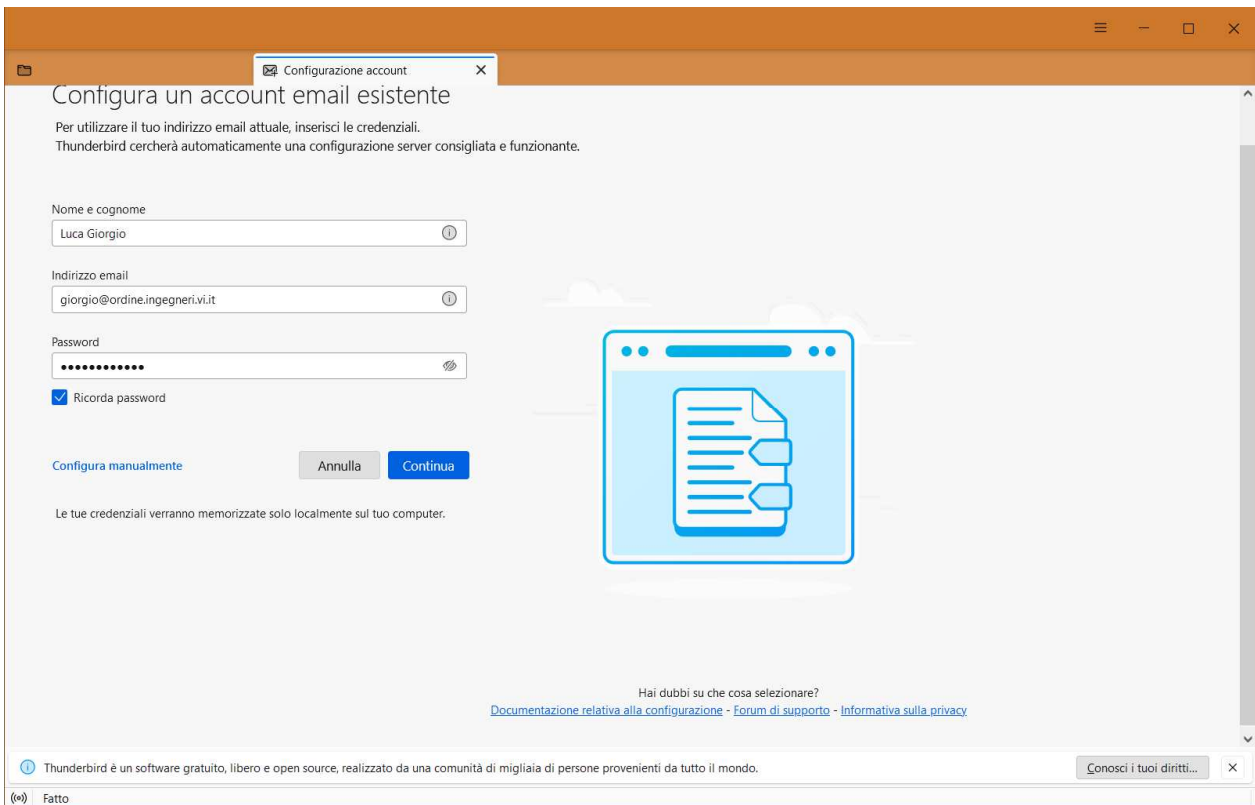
Configurazione account

Configura un account email esistente

Per utilizzare il tuo indirizzo email attuale, inserisci le credenziali.
Thunderbird cercherà automaticamente una configurazione server consigliata e funzionante.

Nome e cognome
Luca Giorgio

Indirizzo email
giorgio@ordine.ingegneri.vi.it

Password
••••••••••••

Ricorda password

Configura manualmente

Annulla

Continua

Le tue credenziali verranno memorizzate solo localmente sul tuo computer.

Hai dubbi su che cosa selezionare?
Documentazione relativa alla configurazione - Forum di supporto - Informativa sulla privacy

Thunderbird è un software gratuito, libero e open source, realizzato da una comunità di migliaia di persone provenienti da tutto il mondo.

Conosci i tuoi diritti...

Fatto